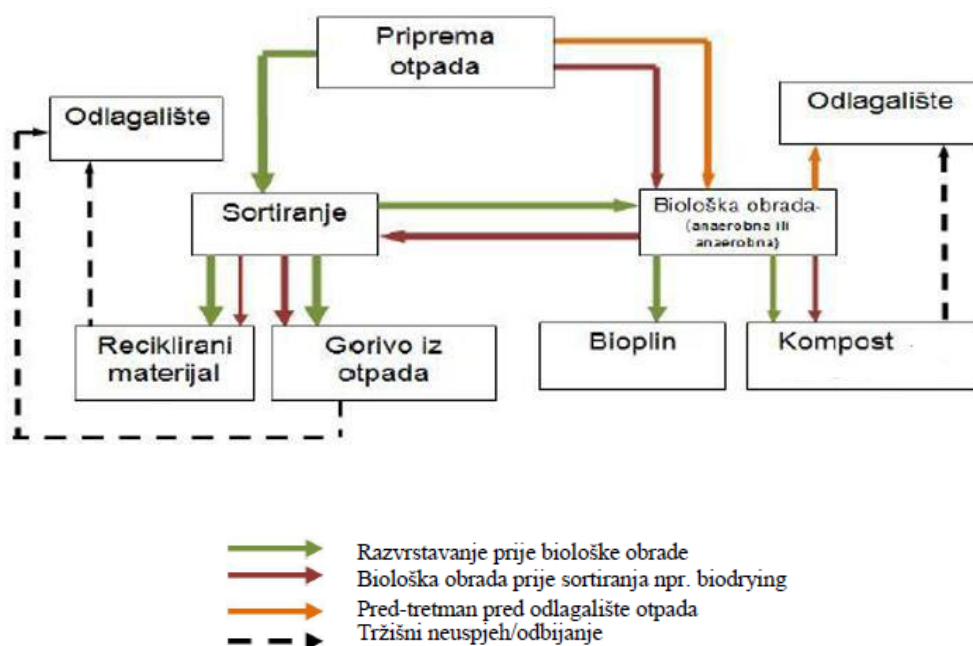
Priprema otpada

Odlagalište

Odlagalište

Sortiranje

Biološka obrada (anaerobna ili anaerobna)

Reciklirani materijal

Gorivo iz otpada

Bioplin

Kompost

Razvrstavanje prije biološke obrade
Biološka obrada prije sortiranja npr. biodrying
Pred-tretman pred odlagalište otpada
Tržišni neuspjeh/odbijanje